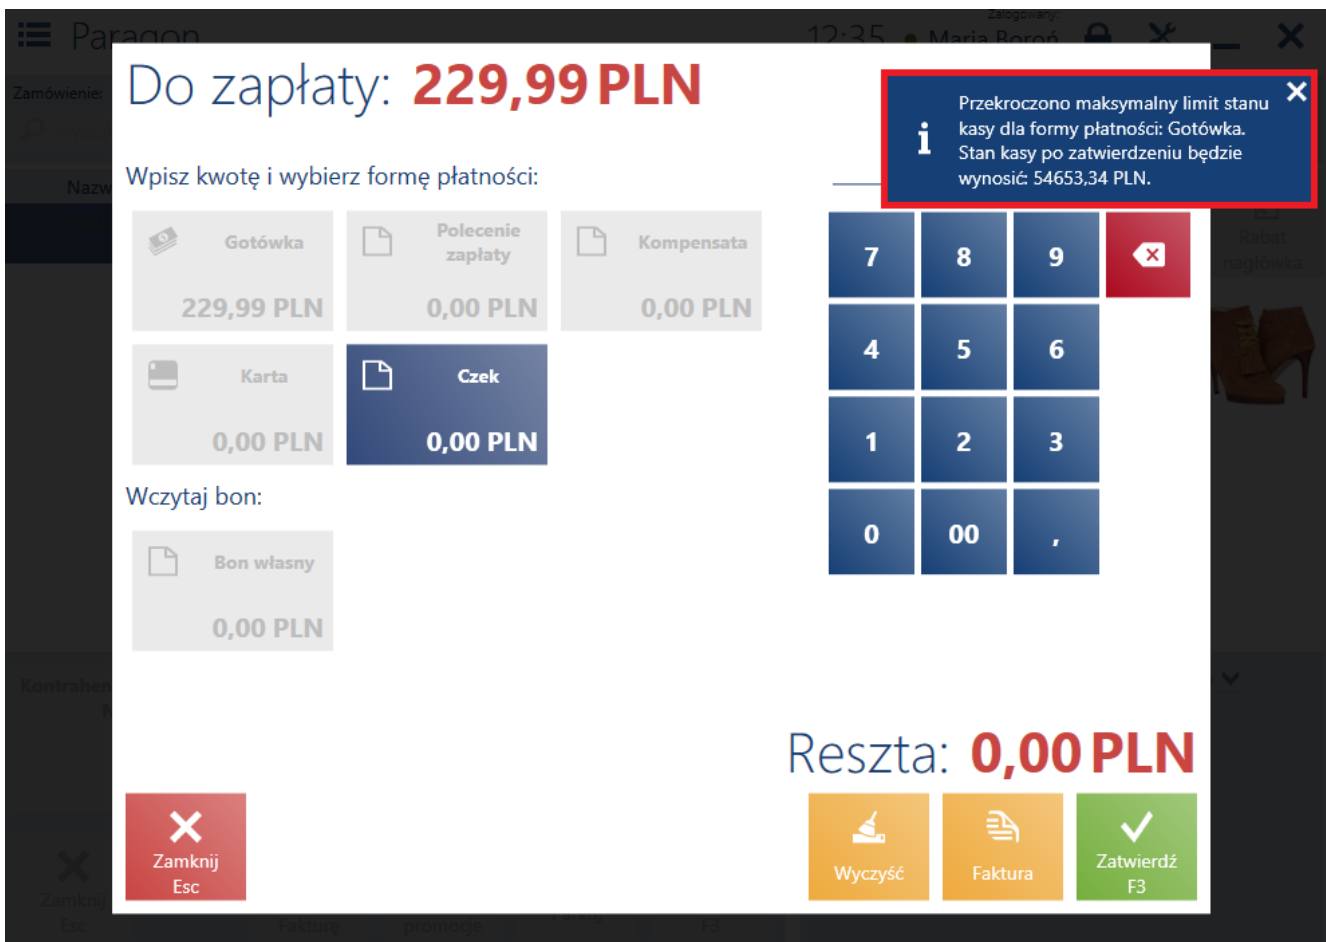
Paragon

Zamówienie:

Nazw

Zalogowany

12:35 Maria Boroń

Do zapłaty: 229,99 PLN

Przekroczono maksymalny limit stanu kasy dla formy płatności: Gotówka. Stan kasy po zatwierdzeniu będzie wynosić: 54653,34 PLN.

Wpisz kwotę i wybierz formę płatności:

Gotówka
229,99 PLN

Polecenie zapłaty
0,00 PLN

Kompensata
0,00 PLN

Karta
0,00 PLN

Czek
0,00 PLN

Wczytaj bon:

Bon własny
0,00 PLN

| 7 | 8 | 9 |
| 4 | 5 | 6 |
| 1 | 2 | 3 |
| 0 | 00 | , |

Rabat nagłówka

Kontrahen

Reszta: 0,00 PLN

Zamknij
Esc

Zamknij
Esc

Fakturę

promocje

Wyczyść

Faktura

Zatwierdź
F3

F3